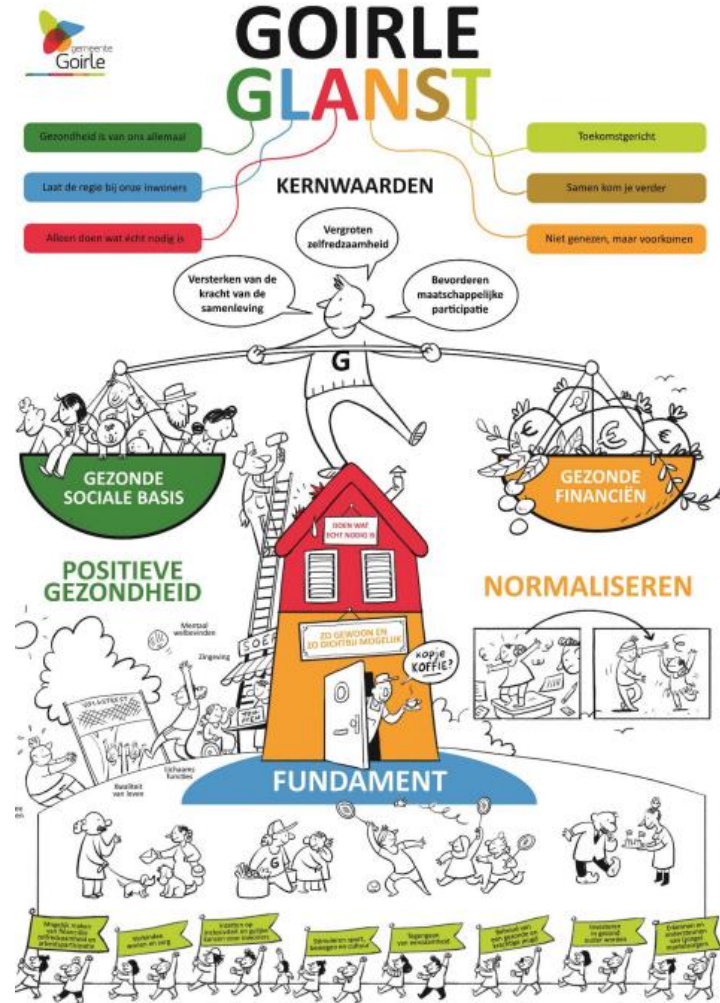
gemeente Goirle

GOIRLE GLANST

Gezondheid is van ons allemaal

Laat de regie bij onze inwoners

Alleen doen wat écht nodig is

KERNWAARDEN

Toekomstgericht

Samen kom je verder

Niet genezen, maar voorkomen

Vergroten zelfredzaamheid

Versterken van de kracht van de samenleving

Bevorderen maatschappelijke participatie

G

GEZONDE SOCIALE BASIS

GEZONDE FINANCIËN

€

DOEN WAT ECHT NODIG IS

POSITIEVE GEZONDHEID

NORMALISEREN

Meetpal welbevinden

Zingeving

SOEP

ZO GEWOON EN ZO DICHTBIJ MOGELIJK

kopje KOFFIE?

VOLKSFEEST

Lichamelijke functies

Kwaliteit van leven

FUNDAMENT

G

Mogelijk maken van financiële zelfredzaamheid en arbeidsparticipatie

Verbinden wonen en zorg

Inzetten op inclusiviteit en gelijke kansen voor inwoners

Stimuleren sport, bewegen en cultuur

Tegengaan van eenzaamheid

Behoud van een gezonde en prettige jeugd

Inwoners in gezond ouder worden

Erkennen en ondersteunen van (jonge) mantelzorgers